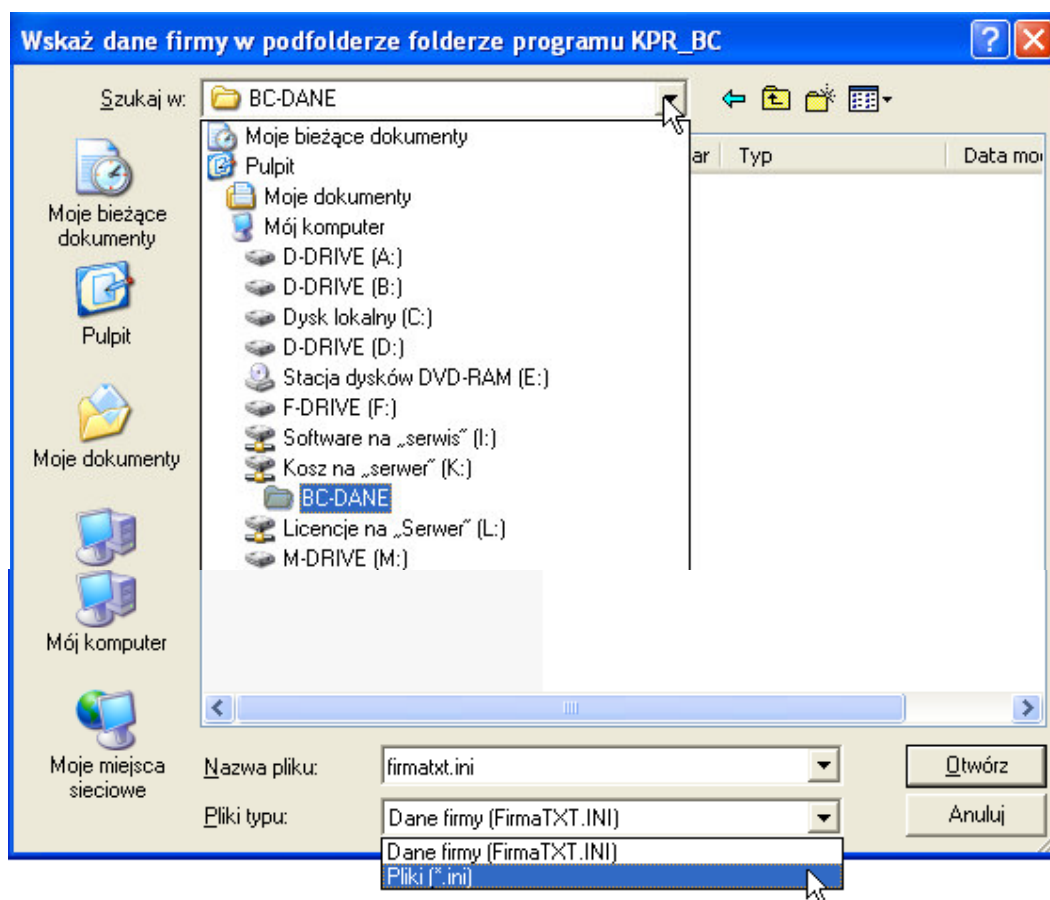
Wskaż dane firmy w podfolderze folderze programu KPR_BC

Szukaj w: BC-DANE

Moje bieżące dokumenty
Pulpit
Moje dokumenty
Mój komputer
D-DRIVE (A:)
D-DRIVE (B:)
Dysk lokalny (C:)
D-DRIVE (D:)
Stacja dysków DVD-RAM (E:)
F-DRIVE (F:)
Software na „serwis" (I:)
Kosz na „serwer" (K:)
BC-DANE
Licencje na „Serwer" (L:)
M-DRIVE (M:)

ar | Typ | Data mo

Moje bieżące dokumenty
Pulpit
Moje dokumenty
Mój komputer
Moje miejsca sieciowe

Nazwa pliku: firmatxt.ini
Pliki typu: Dane firmy (FirmaTXT.INI)
Dane firmy (FirmaTXT.INI)
Pliki (*.ini)

Otwórz
Anuluj